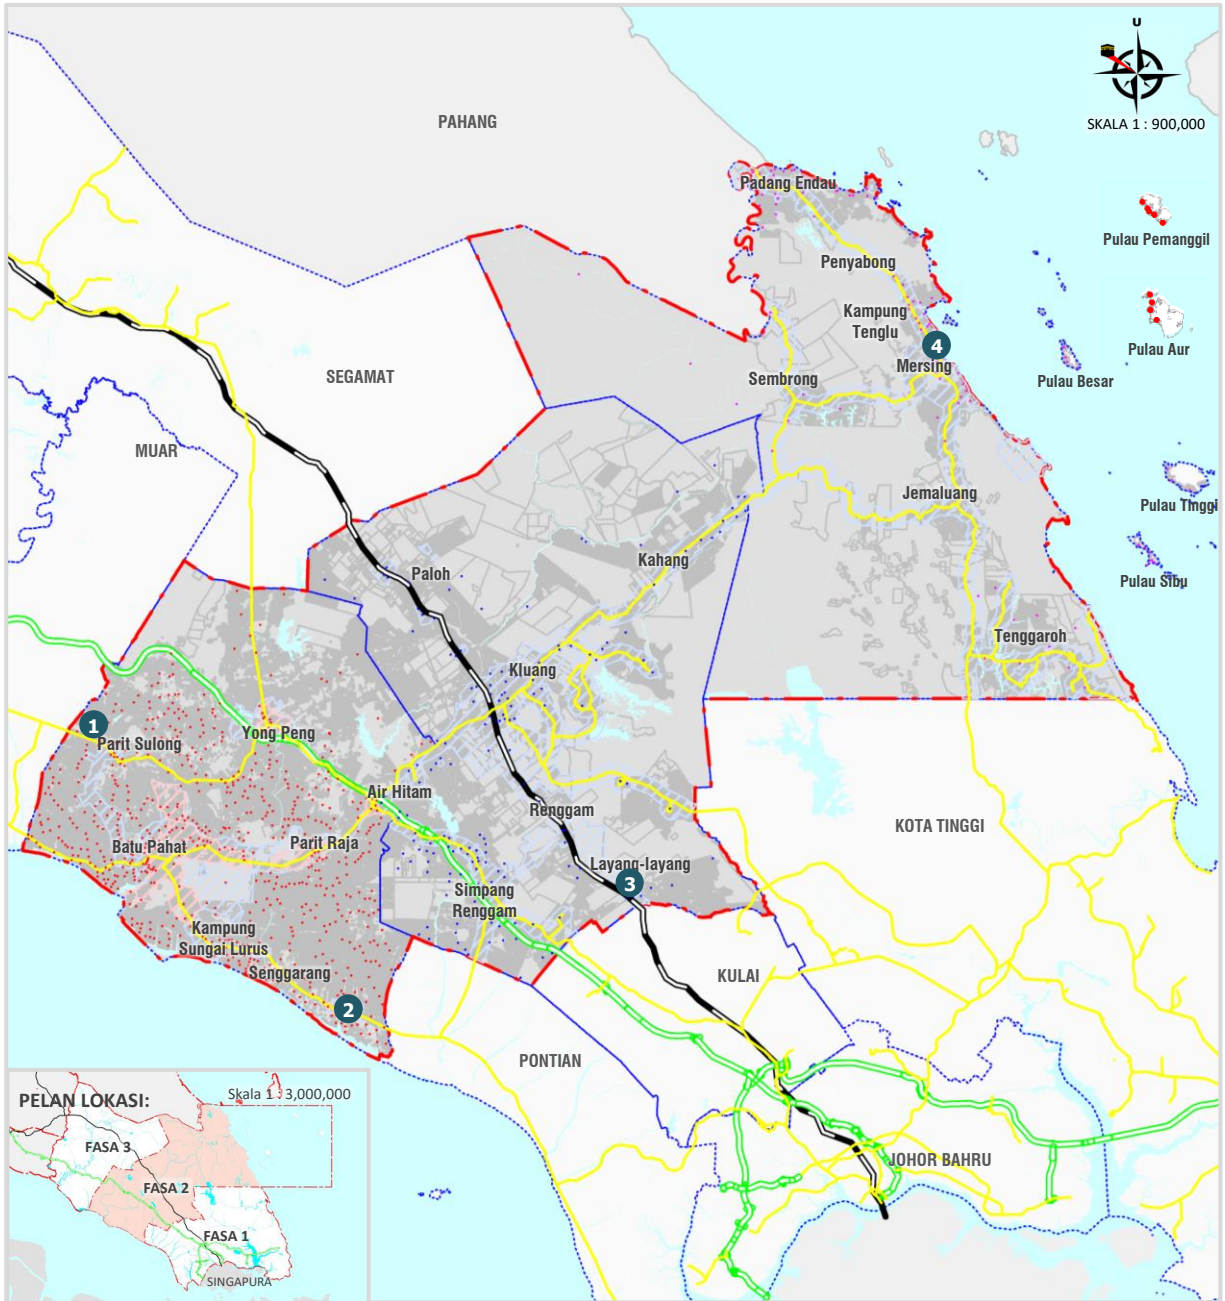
U
SKALA 1 : 900,000

PAHANG

Padang Endau
Pulau Pemanggil
Penyabong
Kampung Tenglu
4
Mersing
Pulau Aur
Pulau Besar
Sembrong
SEGAMAT
MUAR
Jemaluang
Pulau Tinggi
Kahang
Pulau Sibu
Paloh
Tenggaroh
Kluang
1
Parit Sulong
Yong Peng
Air Hitam
Renggam
KOTA TINGGI
Batu Pahat
Parit Raja
Layang-layang
3
Simpang Renggam
Kampung Sungai Lurus
Senggarang
KULAI
2
PONTIAN

PELAN LOKASI:
Skala 1 : 3,000,000
FASA 3
FASA 2
FASA 1
SINGAPURA

JOHOR BAHRU